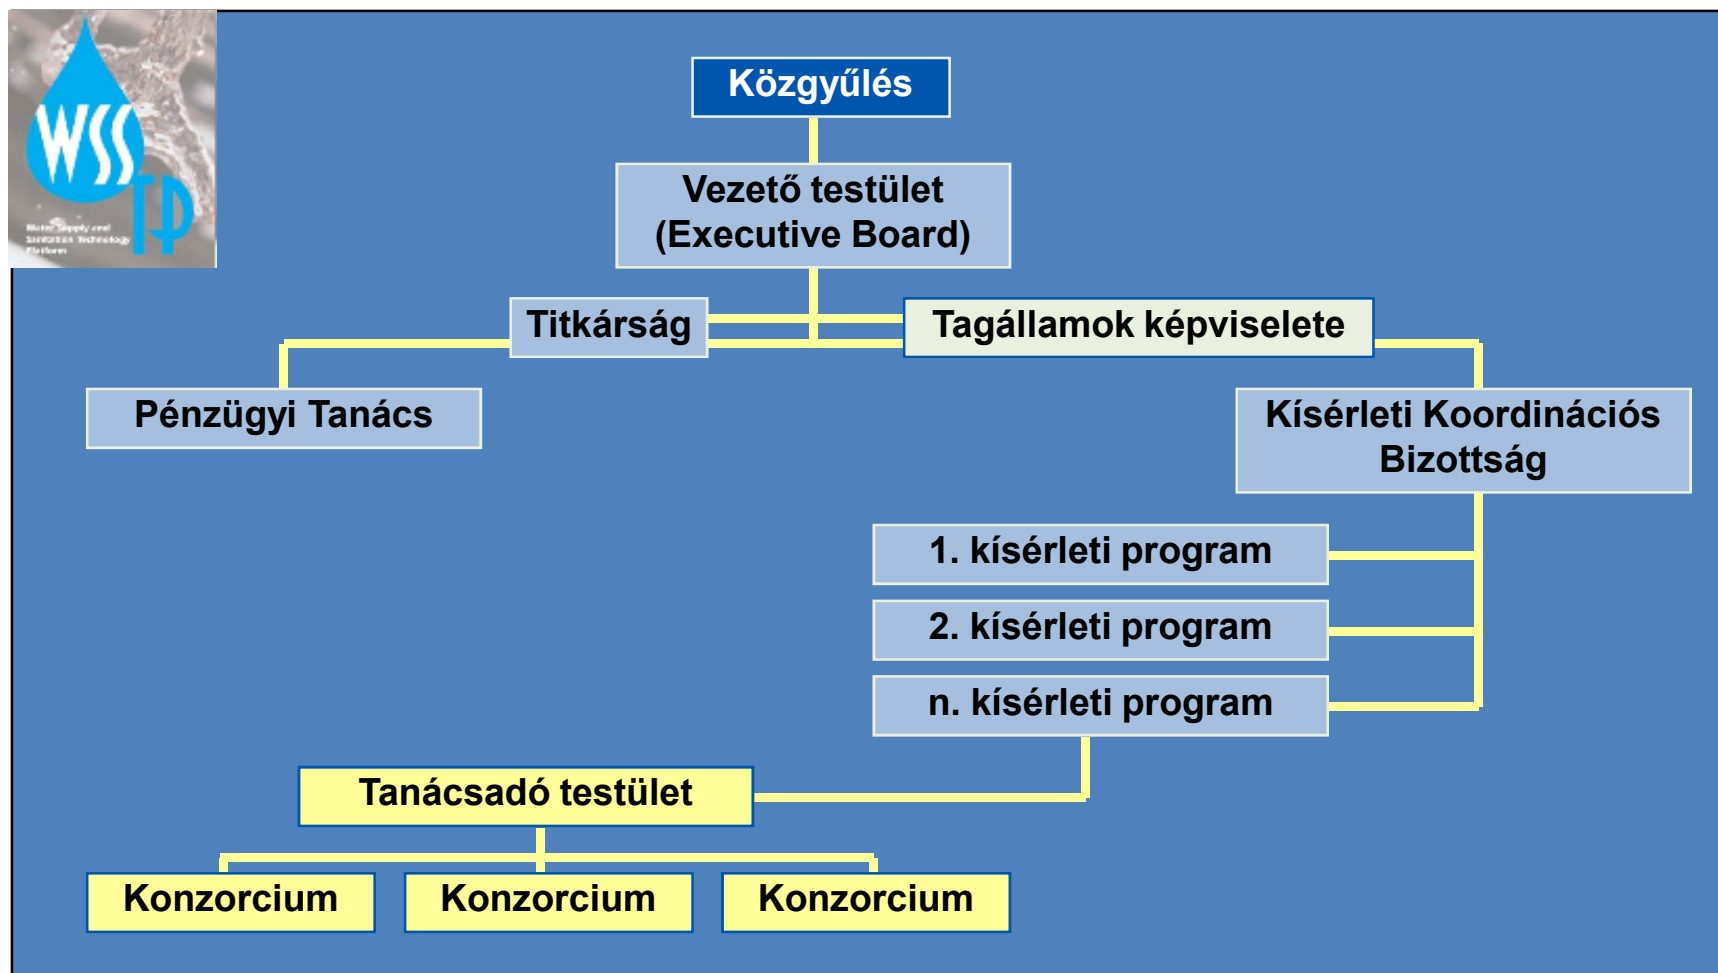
WSS TP

Water Supply and Sanitation Technology Platform

Közgyűlés

Vezető testület (Executive Board)

Titkárság

Tagállamok képviselete

Pénzügyi Tanács

Kísérleti Koordinációs Bizottság

1. kísérleti program

2. kísérleti program

n. kísérleti program

Tanácsadó testület

Konzorcium

Konzorcium

Konzorcium